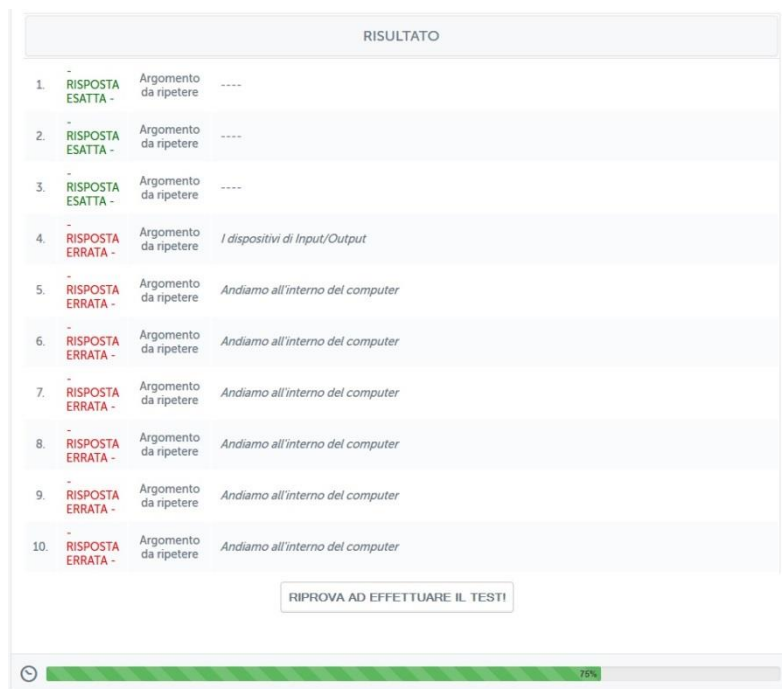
RISULTATO

| | | | |
|---|---|---|---|
| 1. | - RISPOSTA ESATTA - | Argomento da ripetere | ---- |
| 2. | - RISPOSTA ESATTA - | Argomento da ripetere | ---- |
| 3. | - RISPOSTA ESATTA - | Argomento da ripetere | ---- |
| 4. | - RISPOSTA ERRATA - | Argomento da ripetere | I dispositivi di Input/Output |
| 5. | - RISPOSTA ERRATA - | Argomento da ripetere | Andiamo all'interno del computer |
| 6. | - RISPOSTA ERRATA - | Argomento da ripetere | Andiamo all'interno del computer |
| 7. | - RISPOSTA ERRATA - | Argomento da ripetere | Andiamo all'interno del computer |
| 8. | - RISPOSTA ERRATA - | Argomento da ripetere | Andiamo all'interno del computer |
| 9. | - RISPOSTA ERRATA - | Argomento da ripetere | Andiamo all'interno del computer |
| 10. | - RISPOSTA ERRATA - | Argomento da ripetere | Andiamo all'interno del computer |

RIPROVA AD EFFETTUARE IL TEST!

75%